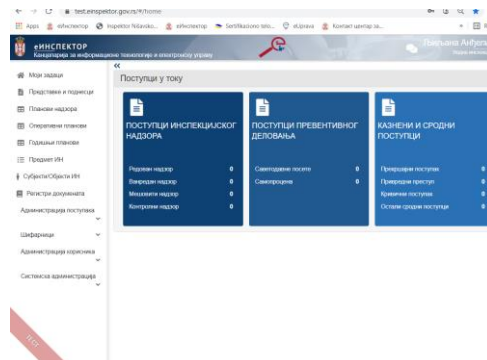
test.einspektor.gov.rs/#/home

Apps eИнспектор Inspektor Nišavsko... eИнспектор Sertifikacione tela... eUprava Kontakt centar za...

еИНСПЕКТОР
Канцеларија за информационе технологије и електронску управу

Љиљана Ан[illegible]

Моји задаци
Представке и поднесци
Планови надзора
Оперативни планови
Годишњи планови
Предмет ИН
Субјекти/Објекти ИН
Регистри докумената
Администрација поступака
Шифарници
Администрација корисника
Системска администрација

Поступци у току

ПОСТУПЦИ ИНСПЕКЦИЈСКОГ НАДЗОРА
Редовни надзор 0
Ванредни надзор 0
Мешовити надзор 0
Контролни надзор 0

ПОСТУПЦИ ПРЕВЕНТИВНОГ ДЕЛОВАЊА
Саветодавне посете 0
Самопроцена 0

КАЗНЕНИ И СРОДНИ ПОСТУПЦИ
Прекршајни поступак 0
Привредни преступ 0
Кривични поступак 0
Остали сродни поступци 0

TEST